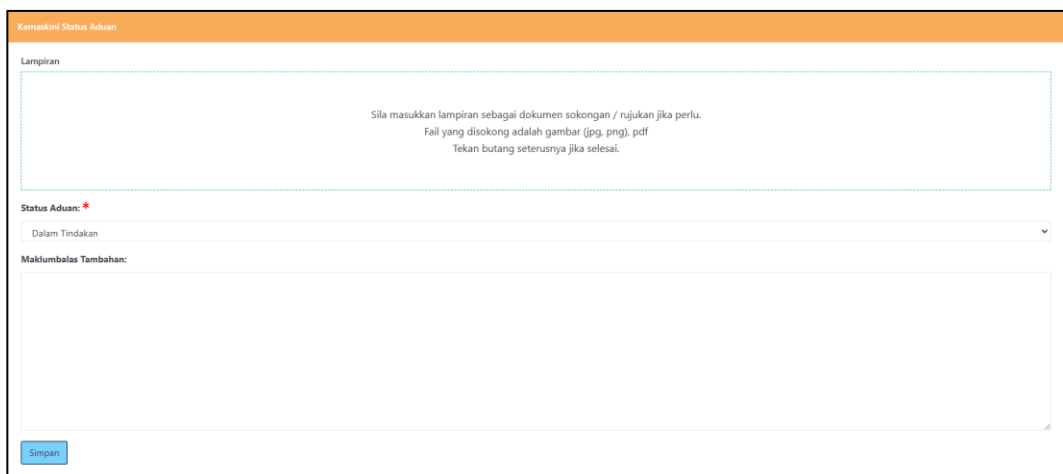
Kemaskini Status Aduan

Lampiran

Sila masukkan lampiran sebagai dokumen sokongan / rujukan jika perlu.
Fail yang disokong adalah gambar (jpg, png), pdf
Tekan butang seterusnya jika selesai.

Status Aduan: *

Dalam Tindakan

Maklumbalas Tambahan:

Simpan